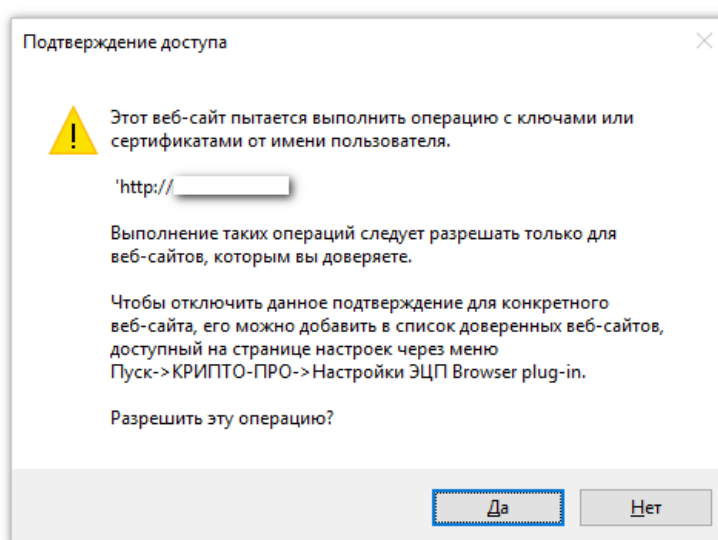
Подтверждение доступа

Этот веб-сайт пытается выполнить операцию с ключами или сертификатами от имени пользователя.

'http://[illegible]

Выполнение таких операций следует разрешать только для веб-сайтов, которым вы доверяете.

Чтобы отключить данное подтверждение для конкретного веб-сайта, его можно добавить в список доверенных веб-сайтов, доступный на странице настроек через меню Пуск->КРИПТО-ПРО->Настройки ЭЦП Browser plug-in.

Разрешить эту операцию?

Да

Нет